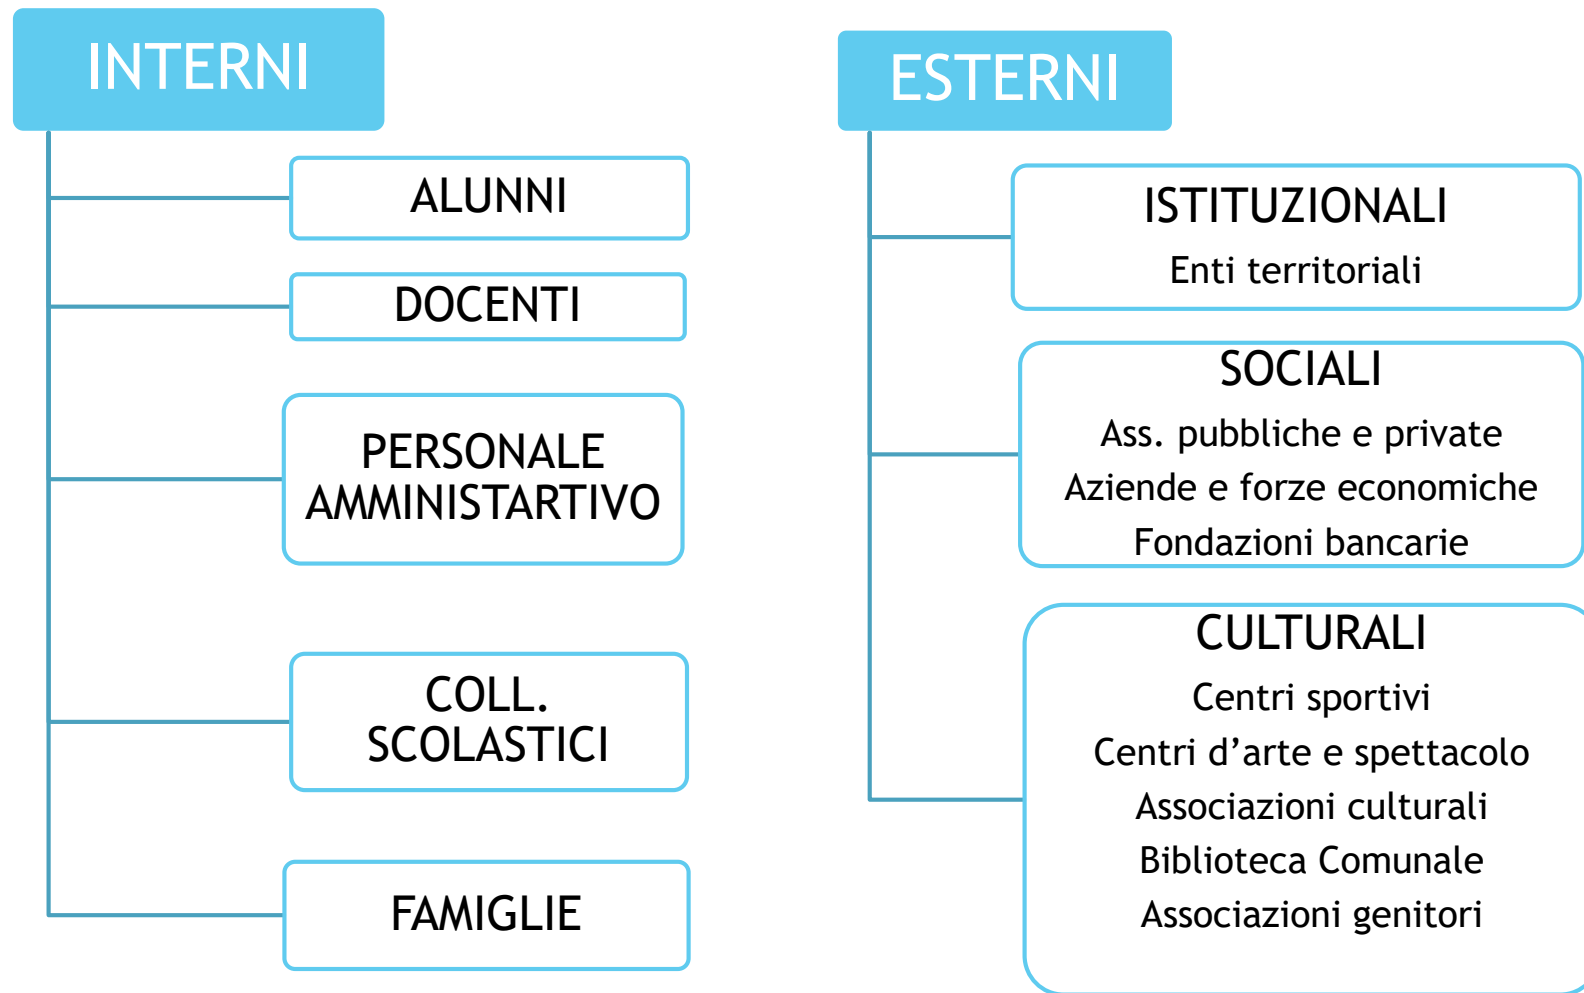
INTERNI

ALUNNI

DOCENTI

PERSONALE AMMINISTARTIVO

COLL. SCOLASTICI

FAMIGLIE

ESTERNI

ISTITUZIONALI
Enti territoriali

SOCIALI
Ass. pubbliche e private
Aziende e forze economiche
Fondazioni bancarie

CULTURALI
Centri sportivi
Centri d’arte e spettacolo
Associazioni culturali
Biblioteca Comunale
Associazioni genitori